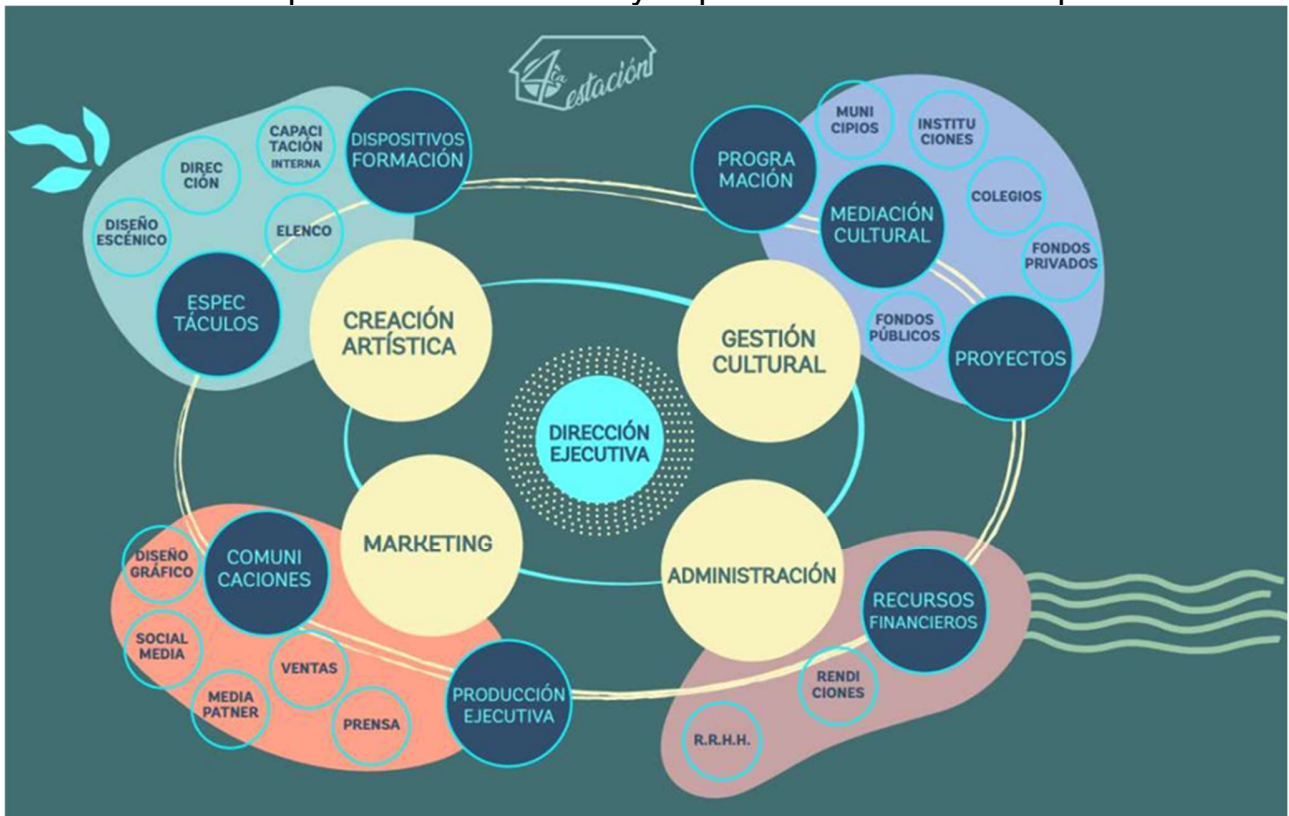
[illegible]

4ta estación

DISPOSITIVOS FORMACIÓN

CAPACI TACIÓN INTERNA

DIREC CIÓN

DISEÑO ESCÉNICO

ELENCO

ESPEC TÁCULOS

CREACIÓN ARTÍSTICA

PROGRA MACIÓN

MUNI CIPIOS

INSTITU CIONES

COLEGIOS

MEDIACIÓN CULTURAL

FONDOS PRIVADOS

FONDOS PÚBLICOS

PROYECTOS

GESTIÓN CULTURAL

DIRECCIÓN EJECUTIVA

MARKETING

ADMINISTRACIÓN

DISEÑO GRÁFICO

COMUNI CACIONES

SOCIAL MEDIA

VENTAS

MEDIA PATNER

PRENSA

PRODUCCIÓN EJECUTIVA

RECURSOS FINANCIEROS

RENDI CIONES

R.R.H.H.